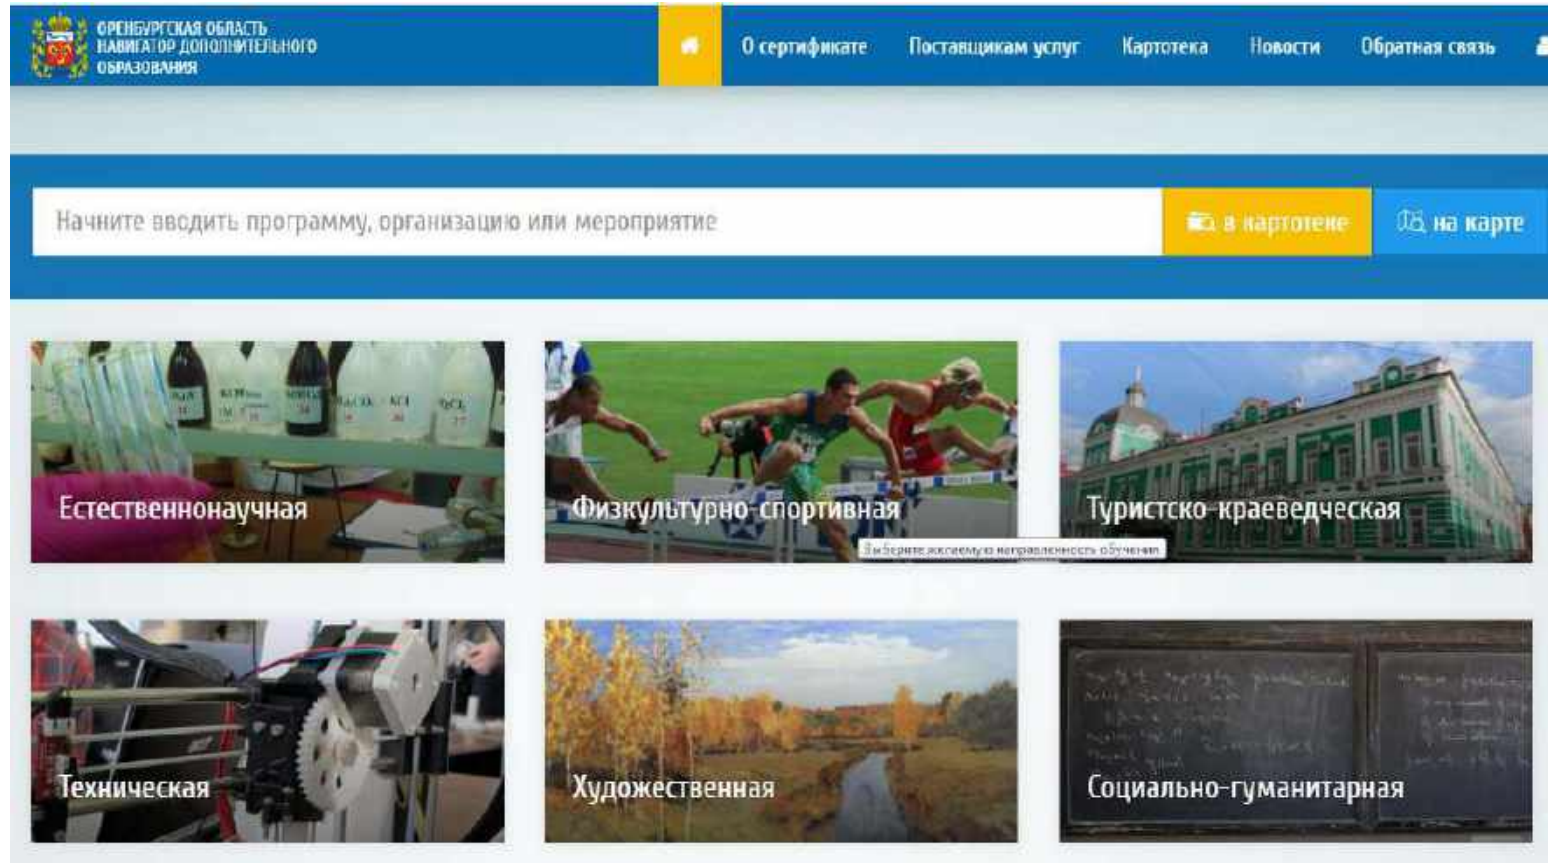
ОРЕНБУРГСКАЯ ОБЛАСТЬ
НАВИГАТОР ДОПОЛНИТЕЛЬНОГО ОБРАЗОВАНИЯ

О сертификате Поставщикам услуг Картотека Новости Обратная связь

Начните вводить программу, организацию или мероприятие

в картотеке

на карте

Естественнонаучная

Физкультурно-спортивная

Выберите желаемую направленность обучения

Туристско-краеведческая

Техническая

Художественная

Социально-гуманитарная